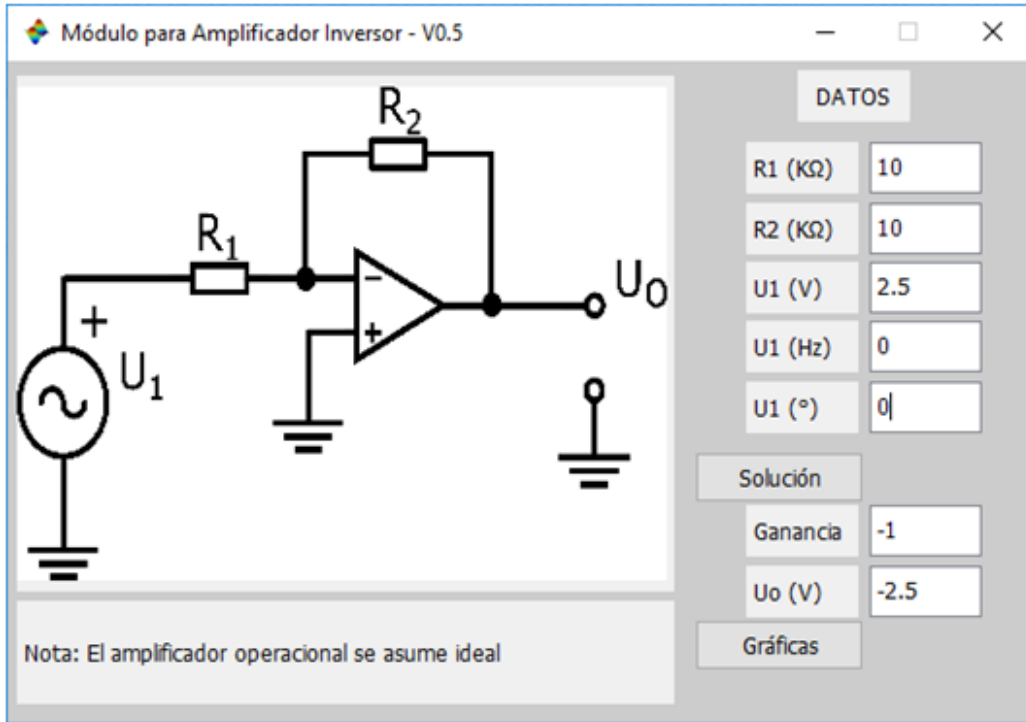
Módulo para Amplificador Inversor - V0.5

$R_2$

$R_1$

$-$

$+$

$U_0$

$+$

$U_1$

DATOS

R1 (KΩ) | 10

R2 (KΩ) | 10

U1 (V) | 2.5

U1 (Hz) | 0

U1 (°) | 0

Solución

Ganancia | -1

Uo (V) | -2.5

Gráficas

Nota: El amplificador operacional se asume ideal